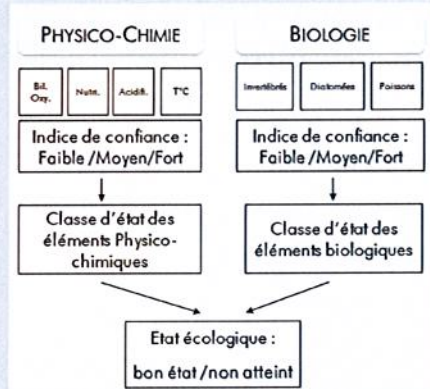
PHYSICO-CHIMIE

Bil. Oxy.

Nutri.

Acidifi.

T°C

Indice de confiance : Faible /Moyen/Fort

Classe d'état des éléments Physico-chimiques

BIOLOGIE

Invertébrés

Diatomées

Poissons

Indice de confiance : Faible /Moyen/Fort

Classe d'état des éléments biologiques

Etat écologique :

bon état /non atteint